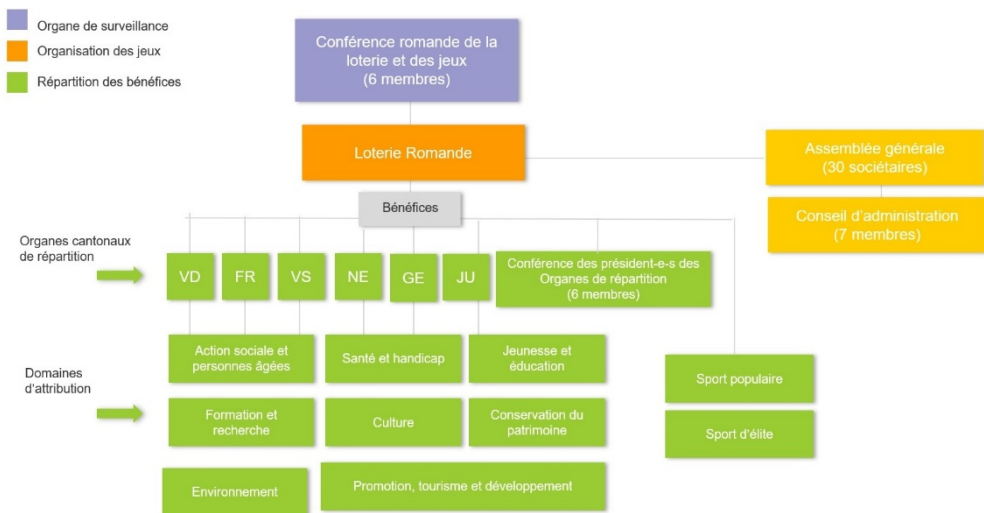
Organe de surveillance
Organisation des jeux
Répartition des bénéfices

Conférence romande de la loterie et des jeux (6 membres)

Loterie Romande

Assemblée générale (30 sociétaires)

Conseil d'administration (7 membres)

Bénéfices

Organes cantonaux de répartition

VD
FR
VS
NE
GE
JU

Conférence des président-e-s des Organes de répartition (6 membres)

Domaines d'attribution

Action sociale et personnes âgées
Santé et handicap
Jeunesse et éducation
Sport populaire
Formation et recherche
Culture
Conservation du patrimoine
Sport d'élite
Environnement
Promotion, tourisme et développement